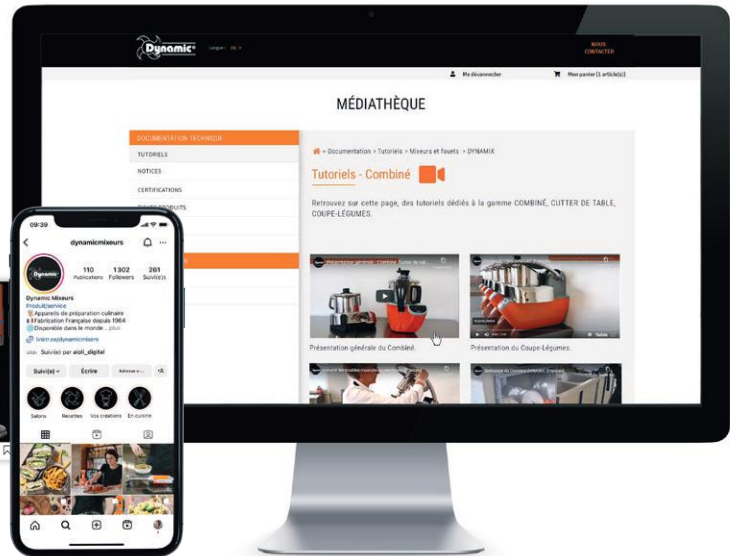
Dynamic

Langue : FR

NOUS CONTACTER

Me déconnecter

Mon panier (1 article(s))

MÉDIATHÈQUE

DOCUMENTATION TECHNIQUE

TUTORIELS

NOTICES

CERTIFICATIONS

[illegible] PRODUITS

> Documentation > Tutoriels > Mixeurs et fouets > DYNAMIX

Tutoriels - Combiné

Retrouvez sur cette page, des tutoriels dédiés à la gamme COMBINÉ, CUTTER DE TABLE, COUPE-LÉGUMES.

Présentation générale du Combiné.

Présentation du Coupe-Légumes.

09:39

dynamicmixeurs

110 Publications

1302 Followers

261 Suivi(e)s

Dynamic Mixeurs

Produit/service

Appareils de préparation culinaire

Fabrication Française depuis 1964

Disponible dans le monde... plus

linktr.ee/dynamicmixers

Suivi(e) par aioli_digital

Suivi(e)

Écrire

Adresse e-...

Salons

Recettes

Vos créations

En cuisine